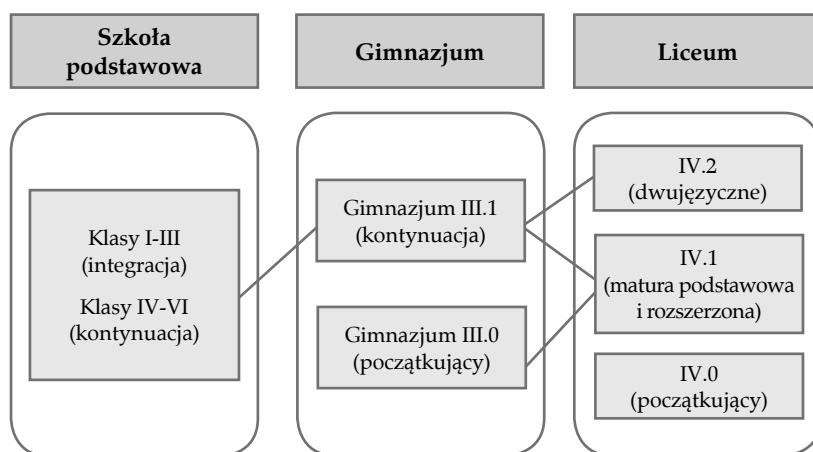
Szkoła podstawowa

Gimnazjum

Liceum

Klasy I-III (integracja)

Klasy IV-VI (kontynuacja)

Gimnazjum III.1 (kontynuacja)

Gimnazjum III.0 (początkujący)

IV.2 (dwujęzyczne)

IV.1 (matura podstawowa i rozszerzona)

IV.0 (początkujący)